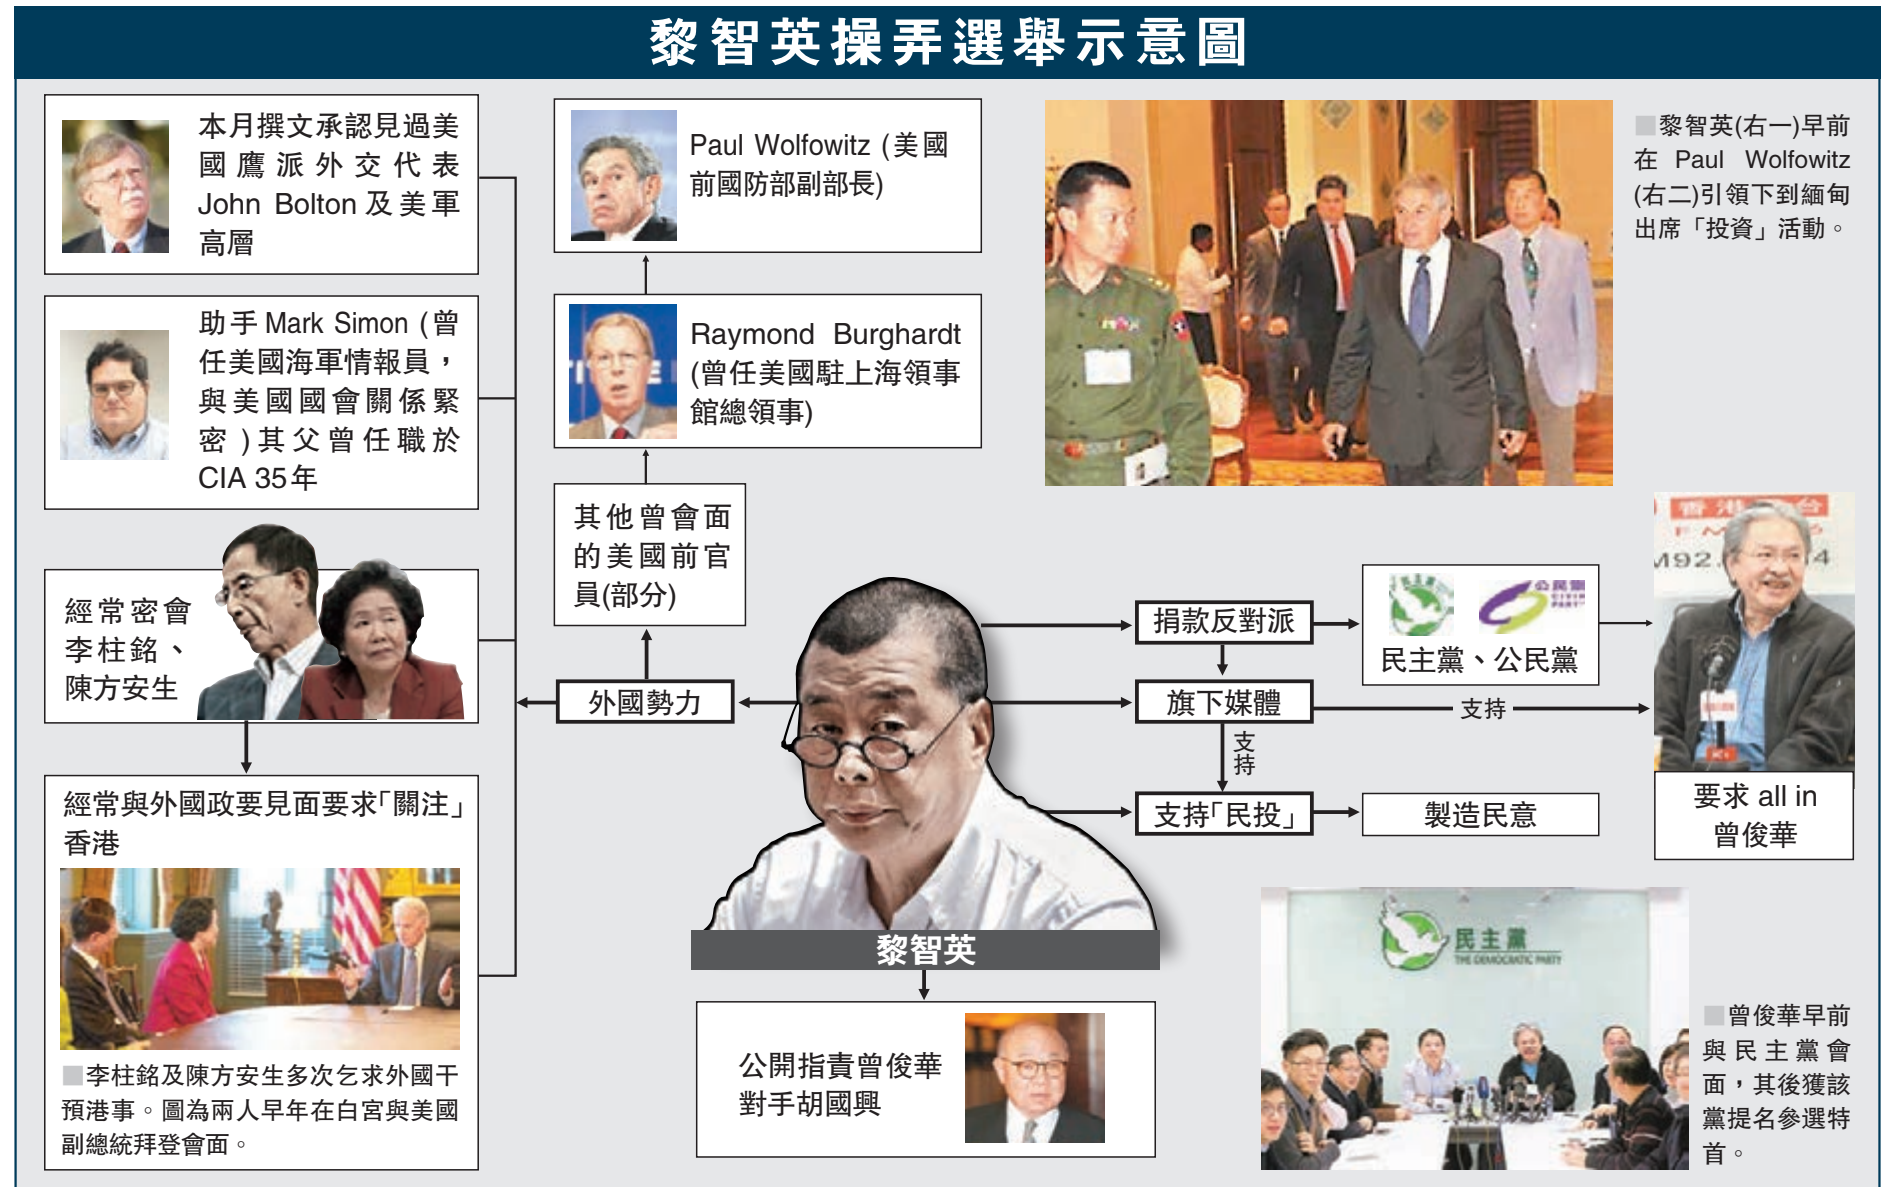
黎智英操弄選舉示意圖

本月撰文承認見過美國鷹派外交代表 John Bolton 及美軍高層

助手 Mark Simon (曾任美國海軍情報員，與美國國會關係緊密)其父曾任職於 CIA 35年

經常密會李柱銘、陳方安生

經常與外國政要見面要求「關注」香港

■李柱銘及陳方安生多次乞求外國干預港事。圖為兩人早年在白宮與美國副總統拜登會面。

Paul Wolfowitz (美國前國防部副部長)

Raymond Burghardt (曾任美國駐上海領事館總領事)

其他曾會面的美國前官員(部分)

外國勢力

■黎智英(右一)早前在 Paul Wolfowitz (右二)引領下到緬甸出席「投資」活動。

捐款反對派

民主黨、公民黨

旗下媒體

支持

支持

支持「民投」

製造民意

要求 all in 曾俊華

黎智英

公開指責曾俊華對手胡國興

民主黨
THE DEMOCRATIC PARTY

■曾俊華早前與民主黨會面，其後獲該黨提名參選特首。